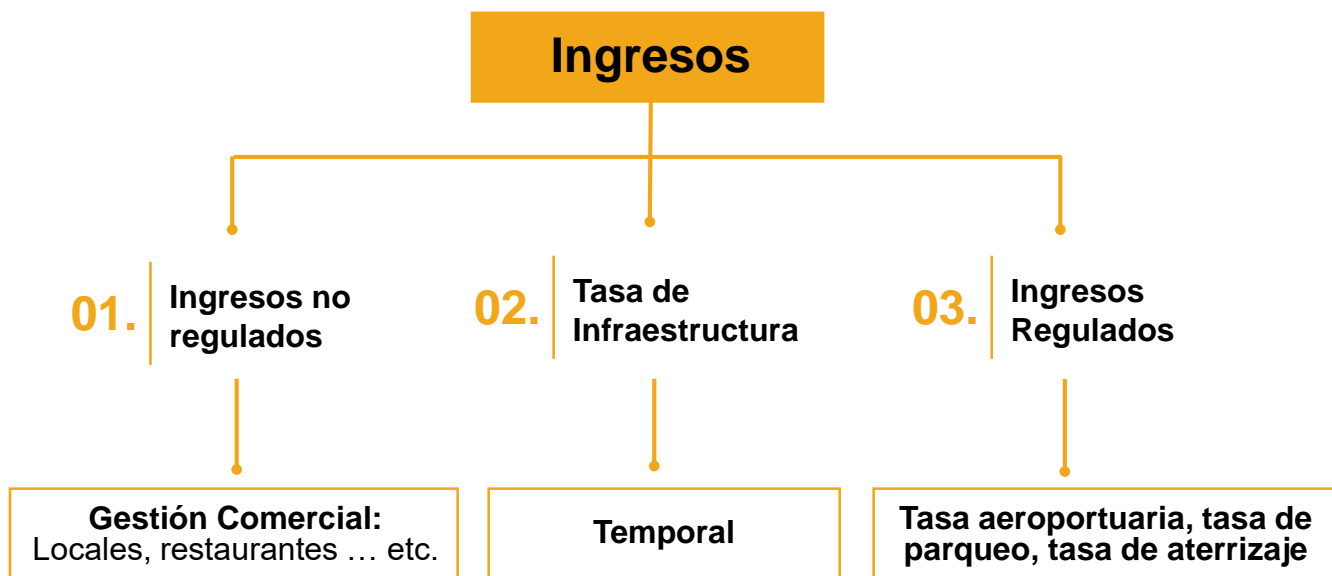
Ingresos

01. Ingresos no regulados

02. Tasa de Infraestructura

03. Ingresos Regulados

Gestión Comercial:
Locales, restaurantes … etc.

Temporal

Tasa aeroportuaria, tasa de parqueo, tasa de aterrizaje